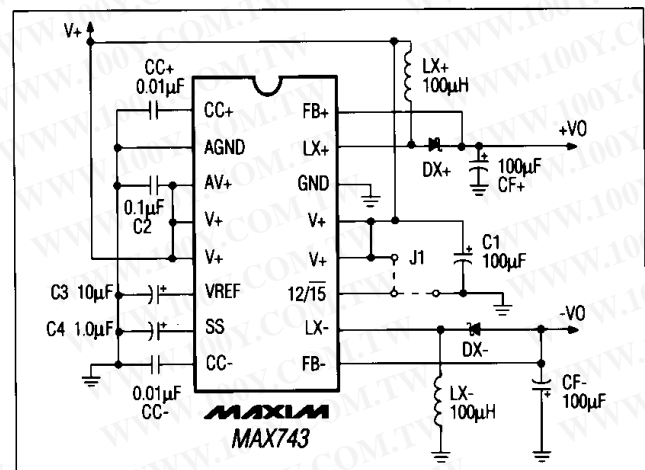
V+
CC+
0.01µF
CC+
AGND
AV+
0.1µF
C2
V+
V+
C3 10µF
VREF
C4 1.0µF
SS
0.01µF
CC-
CC-
FB+
LX+
GND
V+
V+
$12/\overline{15}$
LX-
FB-
LX+
100µH
DX+
+VO
100µF
CF+
J1
C1
100µF
-VO
DX-
LX-
100µH
CF-
100µF
MAXIM
MAX743
WWW.100Y.COM.TW